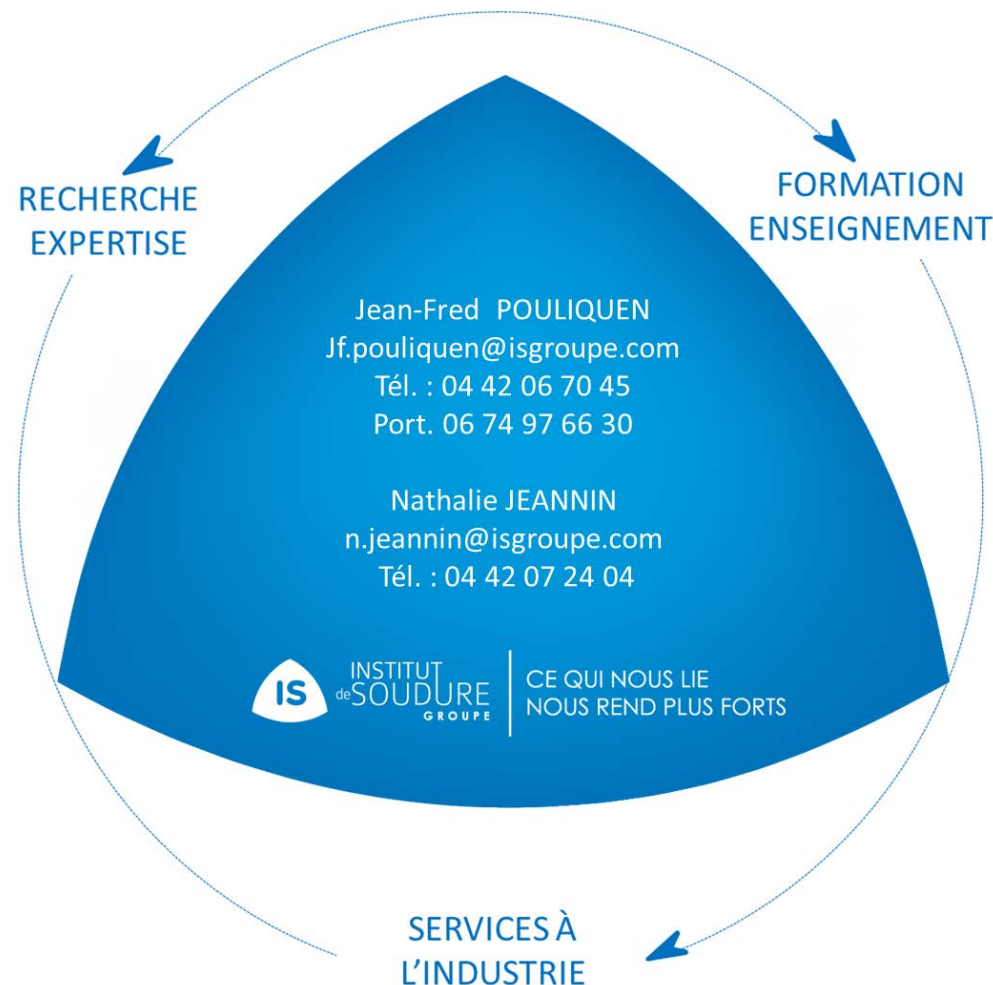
RECHERCHE
EXPERTISE

FORMATION
ENSEIGNEMENT

Jean-Fred POULIQUEN
Jf.pouliquen@isgroupe.com
Tél. : 04 42 06 70 45
Port. 06 74 97 66 30

Nathalie JEANNIN
n.jeannin@isgroupe.com
Tél. : 04 42 07 24 04

IS INSTITUT de SOUDURE GROUPE

CE QUI NOUS LIE
NOUS REND PLUS FORTS

SERVICES À
L'INDUSTRIE